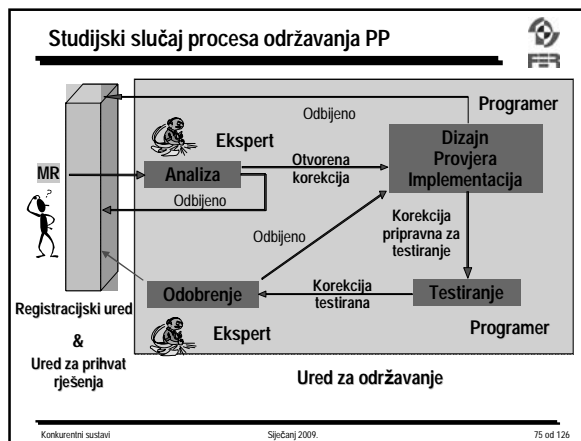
Studijski slučaj procesa održavanja PP

FER

Programer

Odbijeno

Ekspert

Dizajn
Provjera
Implementacija

MR

Analiza

Otvorena korekcija

Odbijeno

Odbijeno

Korekcija pripravna za testiranje

Odobrenje

Korekcija testirana

Testiranje

Registracijski ured

&

Ured za prihvat rješenja

Ekspert

Programer

Ured za održavanje

Konkurentni sustavi

Siječanj 2009.

75 od 126